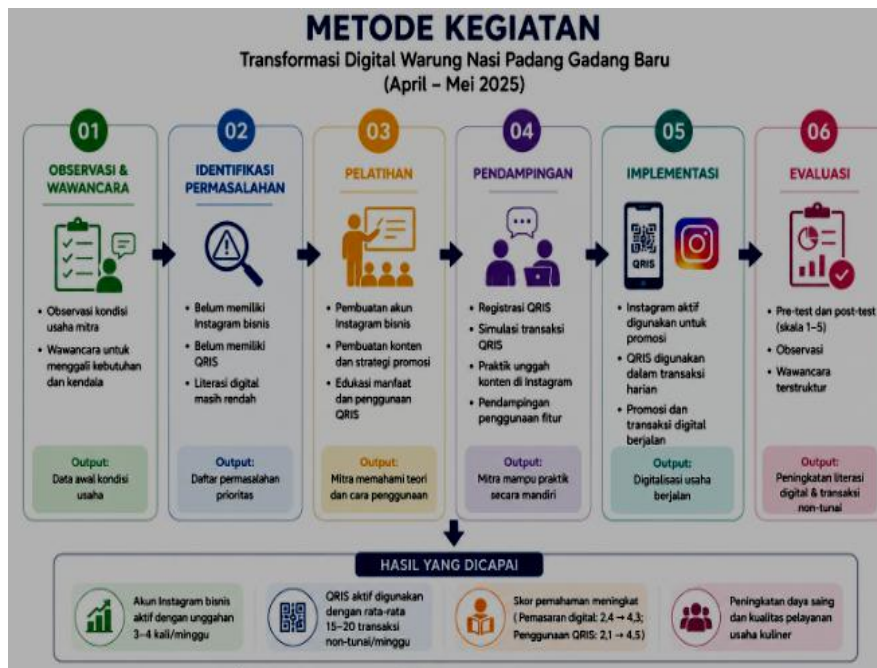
METODE KEGIATAN
Transformasi Digital Warung Nasi Padang Gadang Baru
(April – Mei 2025)

01
OBSERVASI & WAWANCARA
• Observasi kondisi usaha mitra
• Wawancara untuk menggali kebutuhan dan kendala
Output:
Data awal kondisi usaha

02
IDENTIFIKASI PERMASALAHAN
• Belum memiliki Instagram bisnis
• Belum memiliki QRIS
• Literasi digital masih rendah
Output:
Daftar permasalahan prioritas

03
PELATIHAN
• Pembuatan akun Instagram bisnis
• Pembuatan konten dan strategi promosi
• Edukasi manfaat dan penggunaan QRIS
Output:
Mitra memahami teori dan cara penggunaan

04
PENDAMPINGAN
• Registrasi QRIS
• Simulasi transaksi QRIS
• Praktik unggah konten di Instagram
• Pendampingan penggunaan fitur
Output:
Mitra mampu praktik secara mandiri

05
IMPLEMENTASI
QRIS
• Instagram aktif digunakan untuk promosi
• QRIS digunakan dalam transaksi harian
• Promosi dan transaksi digital berjalan
Output:
Digitalisasi usaha berjalan

06
EVALUASI
• Pre-test dan post-test (skala 1–5)
• Observasi
• Wawancara terstruktur
Output:
Peningkatan literasi digital & transaksi non-tunai

HASIL YANG DICAPAI
Akun Instagram bisnis aktif dengan unggahan 3–4 kali/minggu
QRIS aktif digunakan dengan rata-rata 15–20 transaksi non-tunai/minggu
Skor pemahaman meningkat (Pemasaran digital: 2,4 → 4,3; Penggunaan QRIS: 2,1 → 4,5)
Peningkatan daya saing dan kualitas pelayanan usaha kuliner